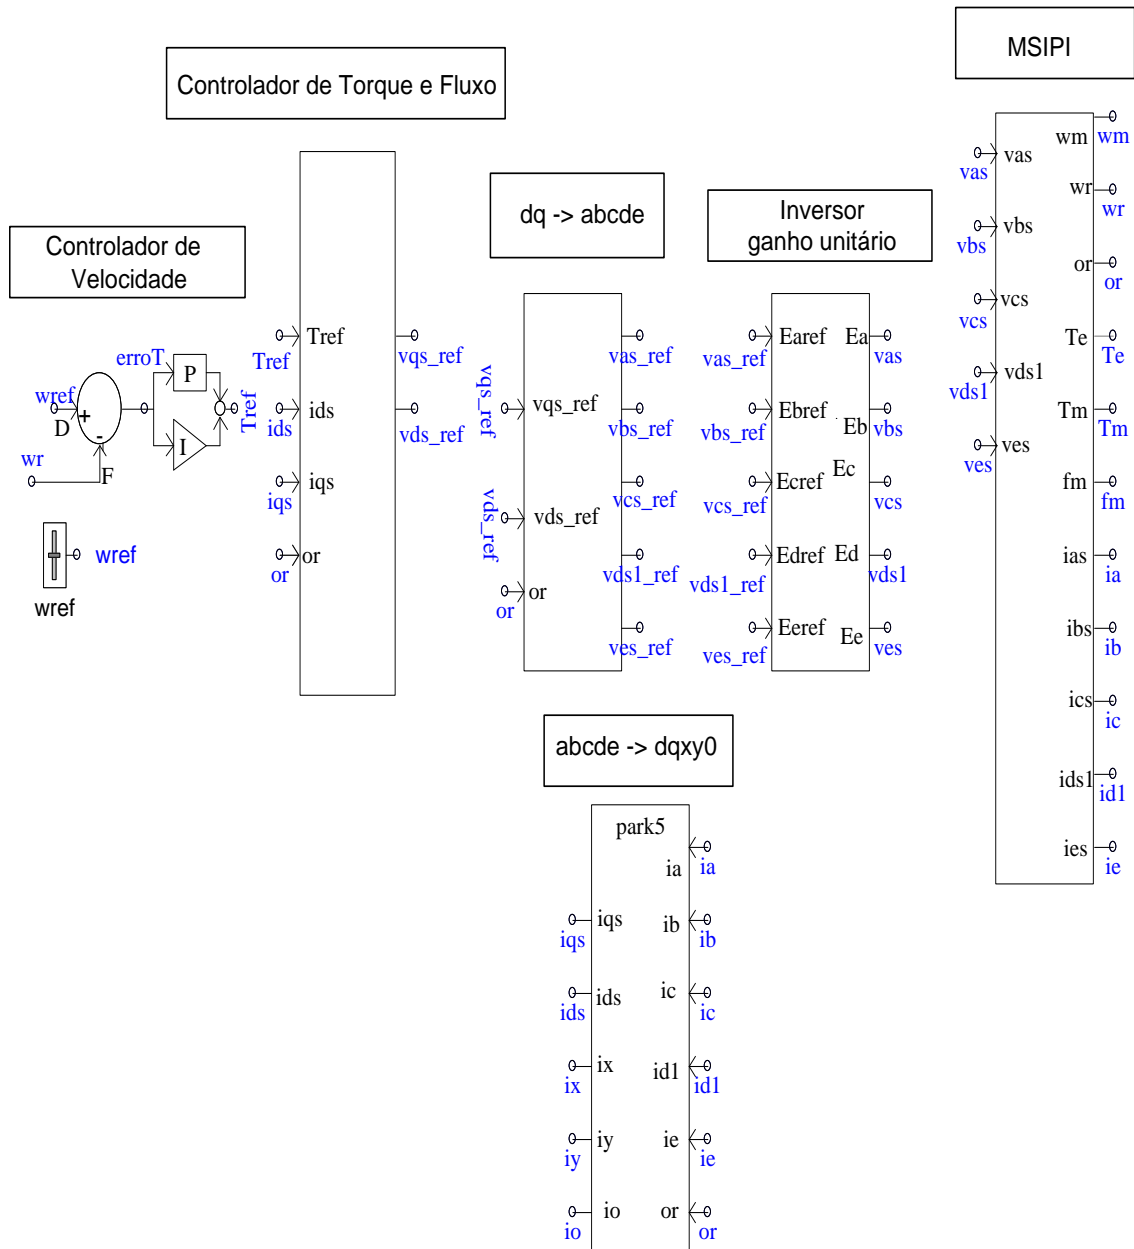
MSIPI

Controlador de Torque e Fluxo

dq -> abcde

Inversor
ganho unitário

Controlador de
Velocidade

wm wm
vas vas
wr wr
vbs vbs
or or
vcs vcs
Te Te
vds1 vds1
Tm Tm
ves ves
fm fm
ias ia
ibs ib
ics ic
ids1 id1
ies ie

erroT
P
wref
D
+
-
I
wr
F
Tref
Tref
Tref
ids ids
iqs iqs
or or
vqs_ref
vds_ref

vqs_ref
vqs_ref
vds_ref
vds_ref
or
or
vas_ref
vbs_ref
vcs_ref
vds1_ref
ves_ref

vas_ref Earef Ea vas
vbs_ref Ebref Eb vbs
vcs_ref Ecref Ec vcs
vds1_ref Edref Ed vds1
ves_ref Eeref Ee ves

wref
wref

abcde -> dqxy0

park5
ia ia
iqs iqs
ib ib
ids ids
ic ic
ix ix
id1 id1
iy iy
ie ie
io io
or or